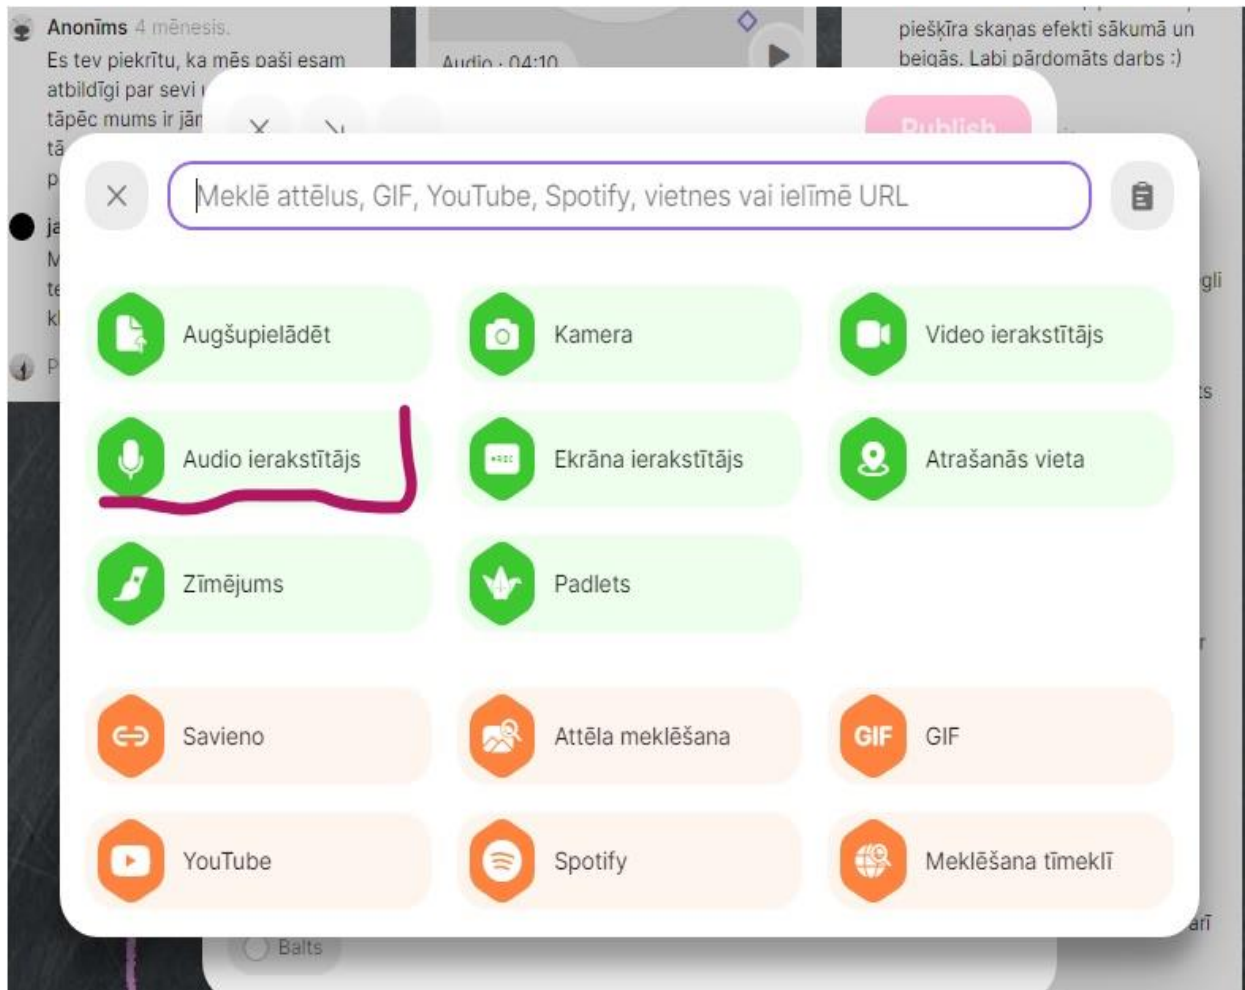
Anonīms 4 mēnesis.
Es tev piekrītu, ka mēs paši esam atbildīgi par sevi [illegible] tāpēc mums ir jān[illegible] tā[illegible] p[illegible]

ja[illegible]
M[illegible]
te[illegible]
kl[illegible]

P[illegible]

Audio · 04:10

piešķīra skaņas efekti sākumā un beigās. Labi pārdomāts darbs :)

Publish

Meklē attēlus, GIF, YouTube, Spotify, vietnes vai ielīmē URL

Augšupielādēt
Kamera
Video ierakstītājs
Audio ierakstītājs
Ekrāna ierakstītājs
Atrašanās vieta
Zīmējums
Padlets
Savieno
Attēla meklēšana
GIF
GIF
YouTube
Spotify
Meklēšana tīmeklī

Balts

gli
ts
r
arī